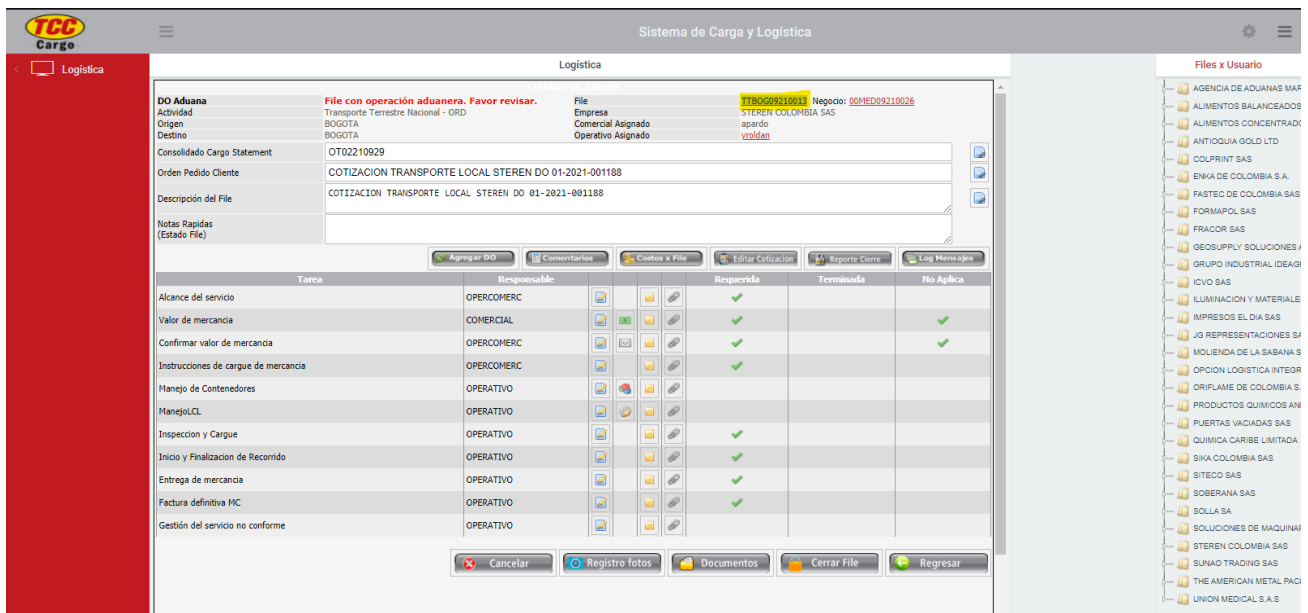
TCC Cargo

Sistema de Carga y Logística

Logística

Logística

Files x Usuario

| DO Aduana | File con operación aduanera. Favor revisar. | File | TTBOG09210013 Negocio: 00MED09210026 |
|---|---|---|---|
| Actividad | Transporte Terrestre Nacional - ORD | Empresa | STEREN COLOMBIA SAS |
| Origen | BOGOTA | Comercial Asignado | apardo |
| Destino | BOGOTA | Operativo Asignado | vroldan |

Consolidado Cargo Statement: OT02210929

Orden Pedido Cliente: COTIZACION TRANSPORTE LOCAL STEREN DO 01-2021-001188

Descripción del File: COTIZACION TRANSPORTE LOCAL STEREN DO 01-2021-001188

Notas Rapidas (Estado File)

Agregar DO | Comentarios | Costos x File | Editar Cotización | Reporte Cierre | Log Mensajes

| Tarea | Responsable | Requerida | Terminada | No Aplica |
|---|---|---|---|---|
| Alcance del servicio | OPERCOMERC | ✓ | | |
| Valor de mercancia | COMERCIAL | ✓ | | ✓ |
| Confirmar valor de mercancia | OPERCOMERC | ✓ | | ✓ |
| Instrucciones de cargue de mercancia | OPERCOMERC | ✓ | | |
| Manejo de Contenedores | OPERATIVO | | | |
| ManejoLCL | OPERATIVO | | | |
| Inspeccion y Cargue | OPERATIVO | ✓ | | |
| Inicio y Finalizacion de Recorrido | OPERATIVO | ✓ | | |
| Entrega de mercancia | OPERATIVO | ✓ | | |
| Factura definitiva MC | OPERATIVO | ✓ | | |
| Gestión del servicio no conforme | OPERATIVO | | | |

Cancelar | Registro fotos | Documentos | Cerrar File | Regresar

AGENCIA DE ADUANAS MAR
ALIMENTOS BALANCEADOS
ALIMENTOS CONCENTRADO
ANTIOQUIA GOLD LTD
COLPRINT SAS
ENKA DE COLOMBIA S.A.
FASTEC DE COLOMBIA SAS
FORMAPOL SAS
FRACOR SAS
GEOSUPPLY SOLUCIONES A
GRUPO INDUSTRIAL IDEAGI
ICVO SAS
ILUMINACION Y MATERIALE
IMPRESOS EL DIA SAS
JG REPRESENTACIONES SA
MOLIENDA DE LA SABANA S
OPCION LOGISTICA INTEGR
ORIFLAME DE COLOMBIA S.
PRODUCTOS QUIMICOS AN
PUERTAS VACIADAS SAS
QUIMICA CARIBE LIMITADA
SIKA COLOMBIA SAS
SITECO SAS
SOBERANA SAS
SOLLA SA
SOLUCIONES DE MAQUINA
STEREN COLOMBIA SAS
SUNAO TRADING SAS
THE AMERICAN METAL PAC
UNION MEDICAL S.A.S